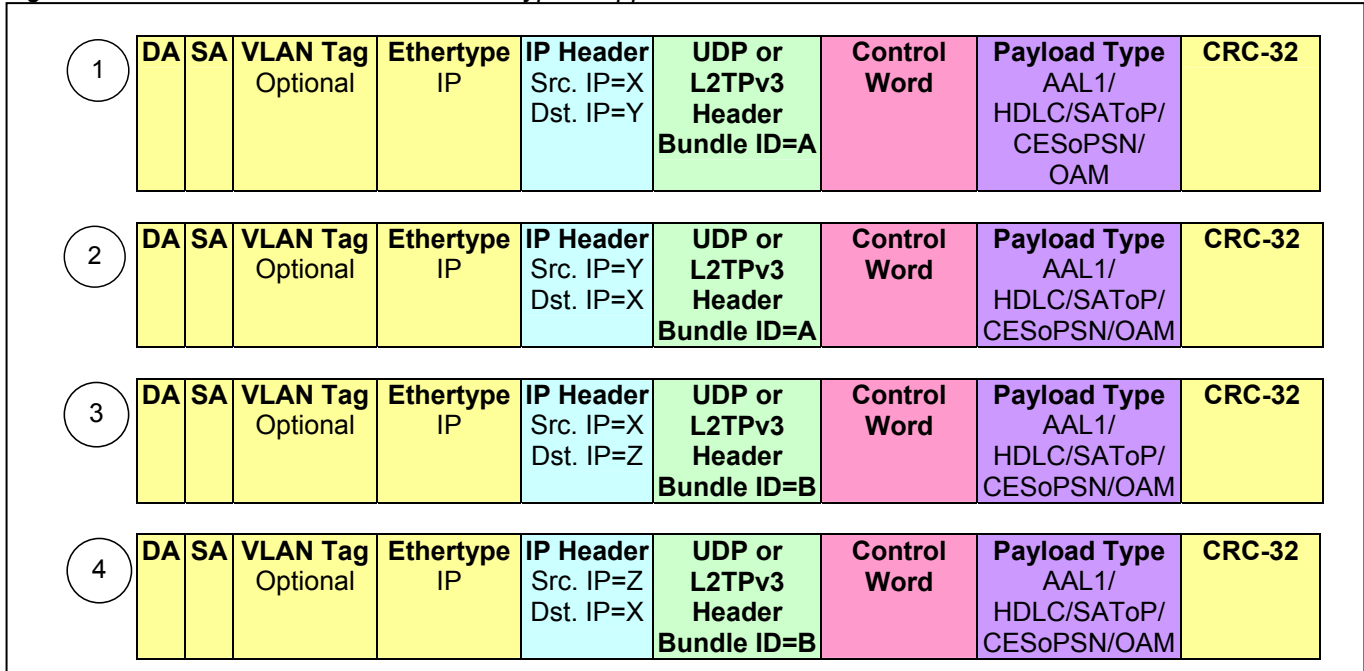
1

| DA | SA | VLAN Tag Optional | Ethertype IP | IP Header Src. IP=X Dst. IP=Y | UDP or L2TPv3 Header Bundle ID=A | Control Word | Payload Type AAL1/ HDLC/SAToP/ CESoPSN/ OAM | CRC-32 |
|---|---|---|---|---|---|---|---|---|

2

| DA | SA | VLAN Tag Optional | Ethertype IP | IP Header Src. IP=Y Dst. IP=X | UDP or L2TPv3 Header Bundle ID=A | Control Word | Payload Type AAL1/ HDLC/SAToP/ CESoPSN/OAM | CRC-32 |
|---|---|---|---|---|---|---|---|---|

3

| DA | SA | VLAN Tag Optional | Ethertype IP | IP Header Src. IP=X Dst. IP=Z | UDP or L2TPv3 Header Bundle ID=B | Control Word | Payload Type AAL1/ HDLC/SAToP/ CESoPSN/OAM | CRC-32 |
|---|---|---|---|---|---|---|---|---|

4

| DA | SA | VLAN Tag Optional | Ethertype IP | IP Header Src. IP=Z Dst. IP=X | UDP or L2TPv3 Header Bundle ID=B | Control Word | Payload Type AAL1/ HDLC/SAToP/ CESoPSN/OAM | CRC-32 |
|---|---|---|---|---|---|---|---|---|